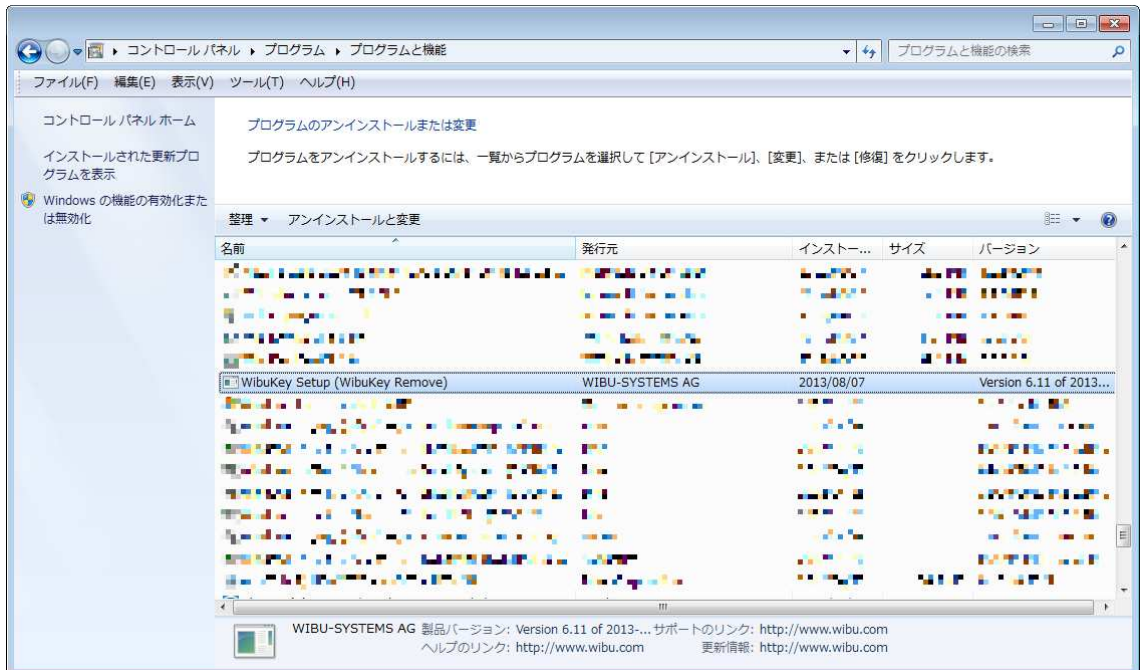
コントロール パネル ▸ プログラム ▸ プログラムと機能

プログラムと機能の検索

ファイル(F) 編集(E) 表示(V) ツール(T) ヘルプ(H)

コントロール パネル ホーム

インストールされた更新プログラムを表示

Windows の機能の有効化または無効化

プログラムのアンインストールまたは変更

プログラムをアンインストールするには、一覧からプログラムを選択して [アンインストール]、[変更]、または [修復] をクリックします。

整理 ▾ アンインストールと変更

| 名前 | 発行元 | インストー... | サイズ | バージョン |
|---|---|---|---|---|
| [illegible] | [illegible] | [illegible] | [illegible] | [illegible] |
| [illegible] | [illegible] | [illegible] | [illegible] | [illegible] |
| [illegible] | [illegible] | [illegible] | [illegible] | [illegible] |
| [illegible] | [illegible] | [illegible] | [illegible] | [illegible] |
| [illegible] | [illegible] | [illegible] | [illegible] | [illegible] |
| WibuKey Setup (WibuKey Remove) | WIBU-SYSTEMS AG | 2013/08/07 | | Version 6.11 of 2013... |
| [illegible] | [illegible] | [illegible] | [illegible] | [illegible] |
| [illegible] | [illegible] | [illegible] | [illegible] | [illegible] |
| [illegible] | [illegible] | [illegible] | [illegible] | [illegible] |
| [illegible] | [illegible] | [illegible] | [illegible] | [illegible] |
| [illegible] | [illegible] | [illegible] | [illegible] | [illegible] |
| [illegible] | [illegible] | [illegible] | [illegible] | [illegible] |
| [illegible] | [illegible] | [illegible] | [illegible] | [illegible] |
| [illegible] | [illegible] | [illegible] | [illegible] | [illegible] |
| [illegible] | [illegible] | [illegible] | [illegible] | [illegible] |

WIBU-SYSTEMS AG 製品バージョン: Version 6.11 of 2013-... サポートのリンク: http://www.wibu.com
ヘルプのリンク: http://www.wibu.com 更新情報: http://www.wibu.com